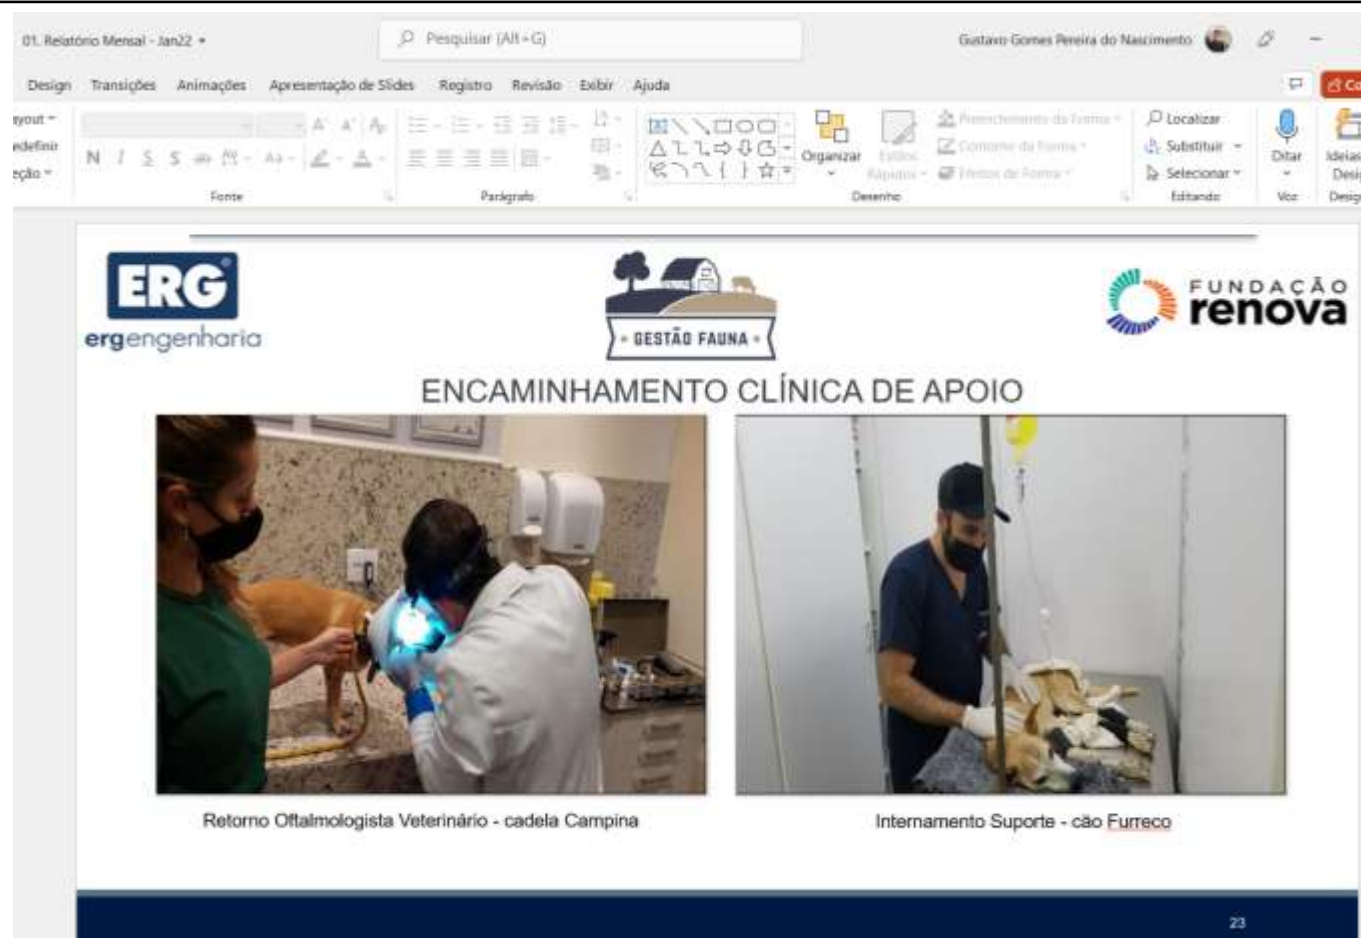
01. Relatório Mensal - Jan22

Pesquisar (Alt+G)

Gustavo Gomes Pereira do Nascimento

Design Transições Animações Apresentação de Slides Registro Revisão Exibir Ajuda

Layout
Redefinir
Seção

N I S S

Fonte

Parágrafo

Organizar

Estilos Rápidos

Preenchimento da Forma
Contorno da Forma
Efeitos de Forma

Desenho

Localizar
Substituir
Selecionar

Editando

Ditar

Voz

Ideias de Design

Design

ERG
ergengenharia

GESTÃO FAUNA

FUNDAÇÃO
renova

ENCAMINHAMENTO CLÍNICA DE APOIO

Retorno Oftalmologista Veterinário - cadela Campina

Internamento Suporte - cão Furreco

23